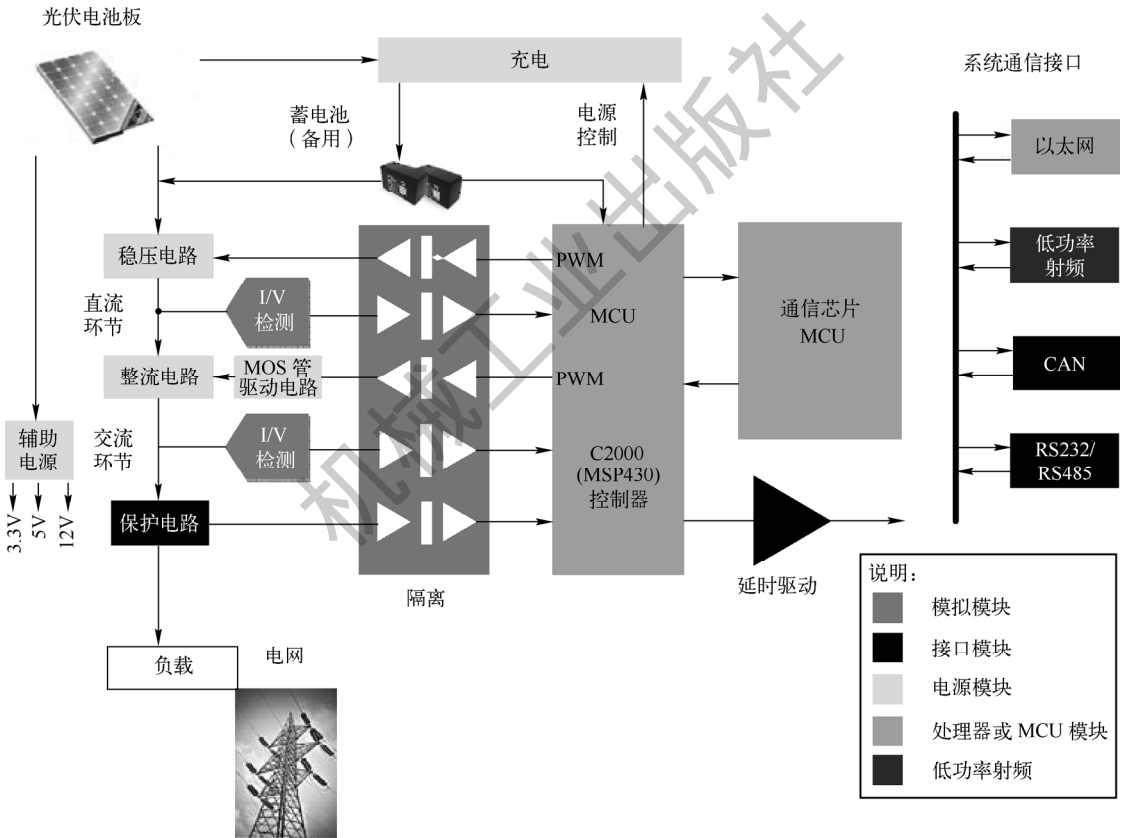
光伏电池板

充电

系统通信接口

蓄电池
(备用)

电源
控制

以太网

稳压电路

PWM

低功率
射频

直流
环节

I/V
检测

MCU

通信芯片
MCU

整流电路

MOS 管
驱动电路

PWM

CAN

辅助
电源

交流
环节

I/V
检测

C2000
(MSP430)
控制器

RS232/
RS485

3.3V
5V
12V

保护电路

延时驱动

隔离

负载

电网

说明:
模拟模块
接口模块
电源模块
处理器或 MCU 模块
低功率射频

机械工业出版社